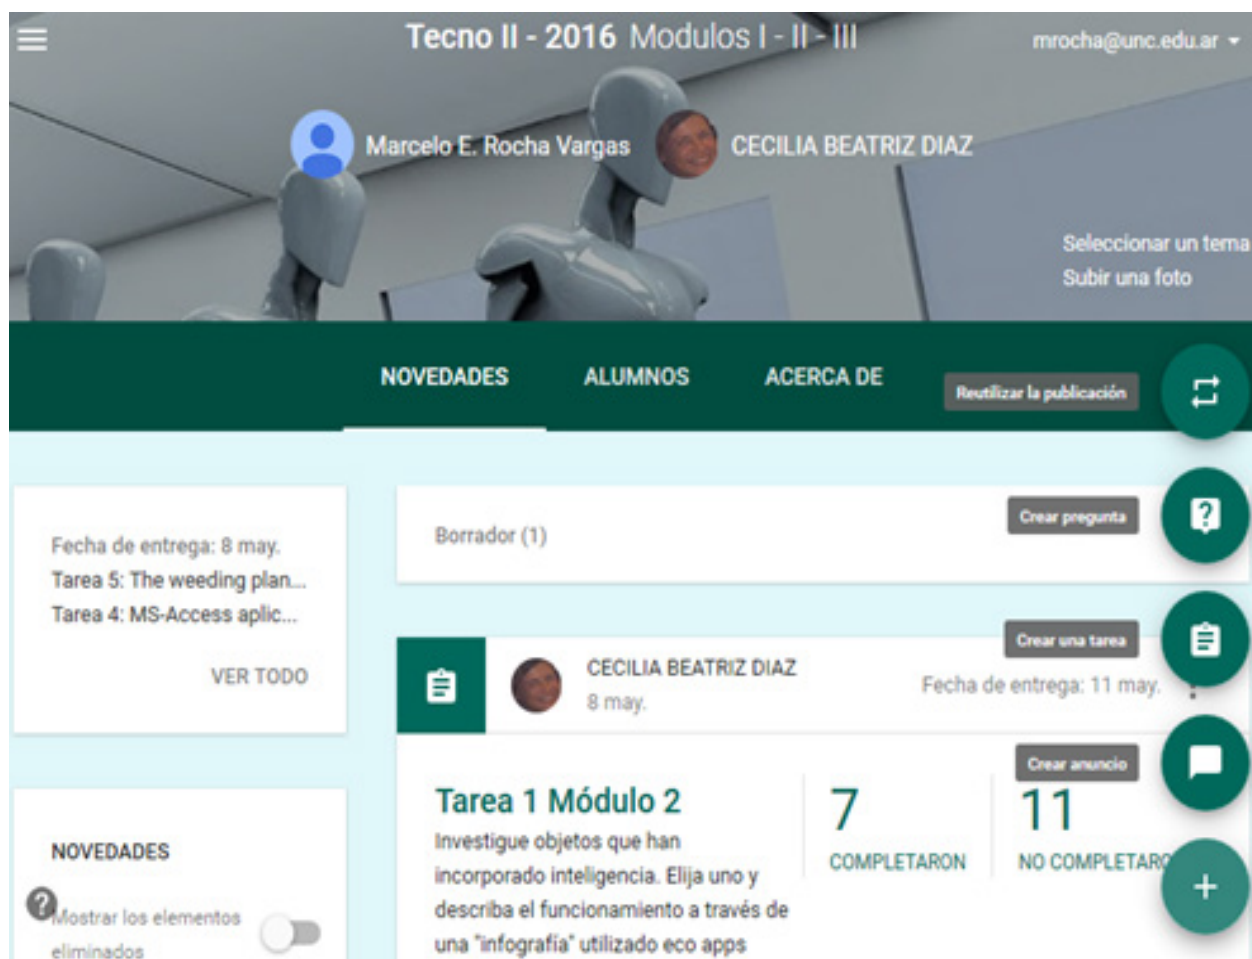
Tecno II - 2016 Modulos I - II - III

mrocha@unc.edu.ar

Marcelo E. Rocha Vargas

CECILIA BEATRIZ DIAZ

Seleccionar un tema
Subir una foto

NOVEDADES ALUMNOS ACERCA DE

Reutilizar la publicación

Fecha de entrega: 8 may.
Tarea 5: The weeding plan...
Tarea 4: MS-Access aplic...

VER TODO

Borrador (1)

Crear pregunta

Crear una tarea

CECILIA BEATRIZ DIAZ
8 may.

Fecha de entrega: 11 may.

Crear anuncio

Tarea 1 Módulo 2
Investigue objetos que han incorporado inteligencia. Elija uno y describa el funcionamiento a través de una "infografía" utilizado eco apps

7
COMPLETARON

11
NO COMPLETARO

NOVEDADES

Mostrar los elementos eliminados